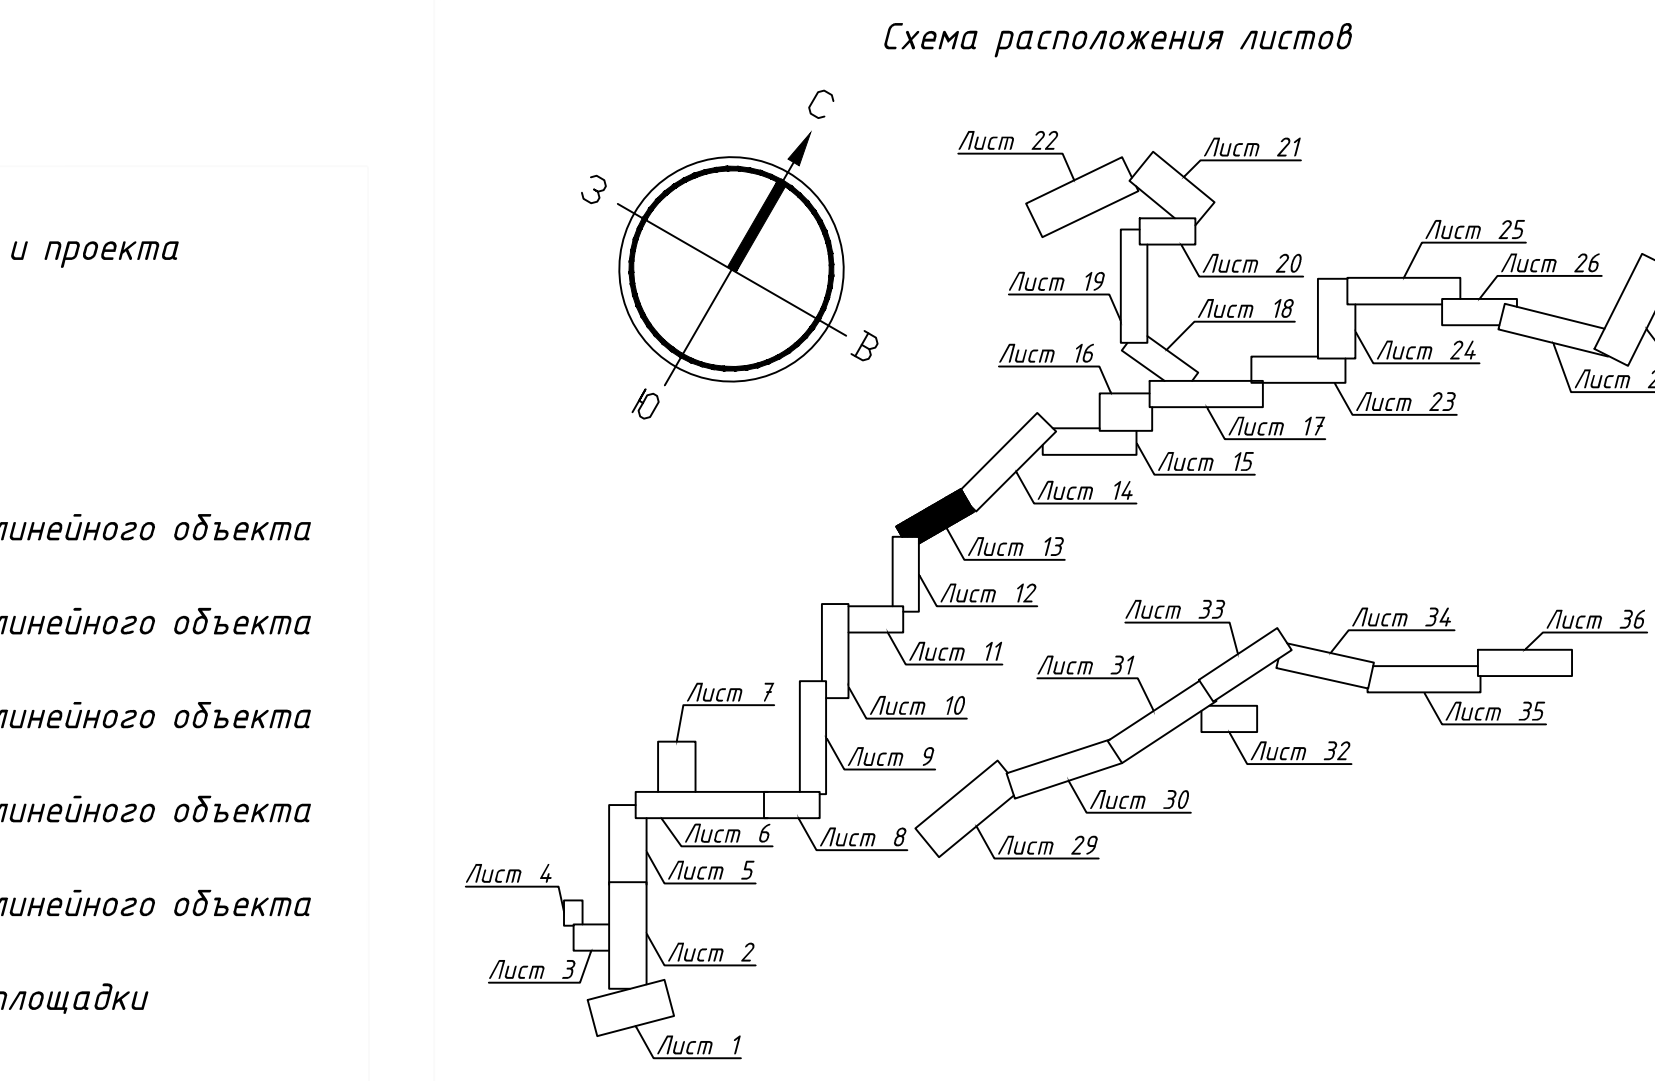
и проекта

линейного объекта

линейного объекта

линейного объекта

линейного объекта

линейного объекта

площадки

Схема расположения листов

С
З
В
Ю

Лист 22
Лист 21
Лист 20
Лист 19
Лист 25
Лист 26
Лист 18
Лист 16
Лист 24
Лист 2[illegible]
Лист 23
Лист 17
Лист 15
Лист 14
Лист 13
Лист 12
Лист 33
Лист 34
Лист 36
Лист 11
Лист 31
Лист 35
Лист 10
Лист 7
Лист 9
Лист 32
Лист 30
Лист 6
Лист 8
Лист 29
Лист 5
Лист 4
Лист 2
Лист 3
Лист 1